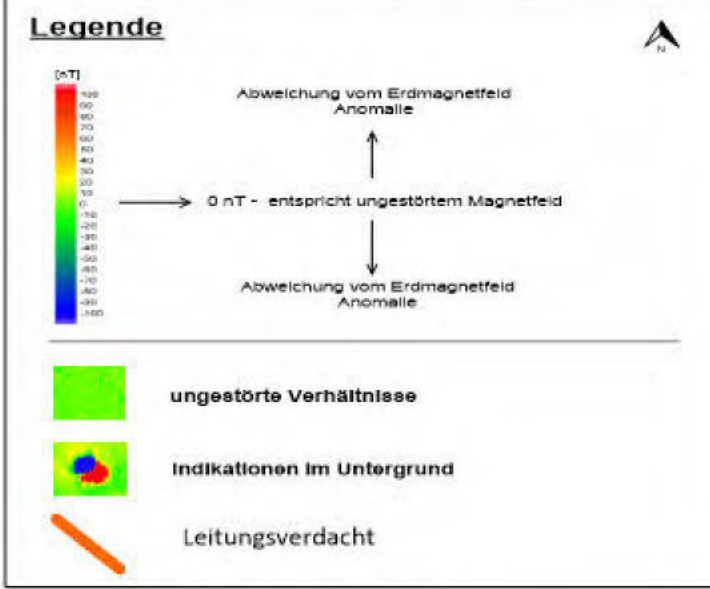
Legende

N

[nT]
100
90
80
70
60
50
40
30
20
10
0
-10
-20
-30
-40
-50
-60
-70
-80
-90
-100

Abweichung vom Erdmagnetfeld
Anomalie

0 nT - entspricht ungestörtem Magnetfeld

Abweichung vom Erdmagnetfeld
Anomalie

ungestörte Verhältnisse

Indikationen im Untergrund

Leitungsverdacht